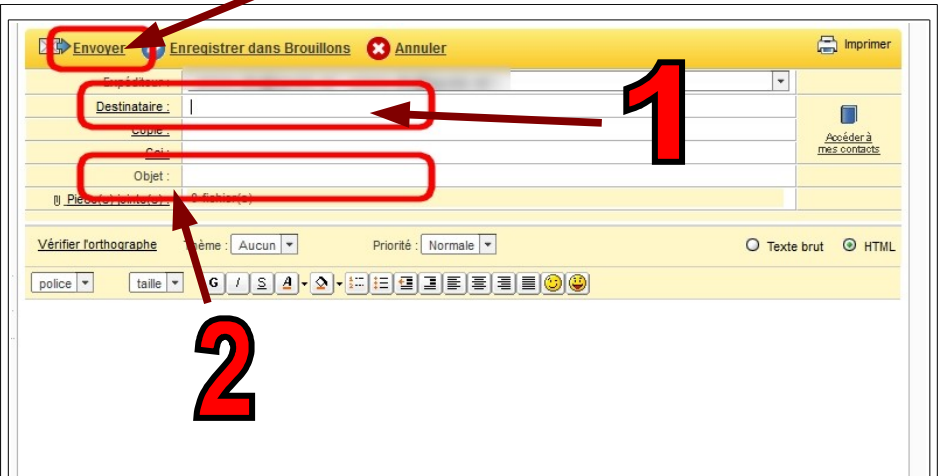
Envoyer Enregistrer dans Brouillons Annuler Imprimer

Expéditeur :

Destinataire :

Copie :

Cci :

Objet :

Pièce(s) jointe(s) : 0 fichier(s)

Accéder à mes contacts

1

Vérifier l'orthographe Thème : Aucun Priorité : Normale Texte brut HTML

police taille G I S A

2